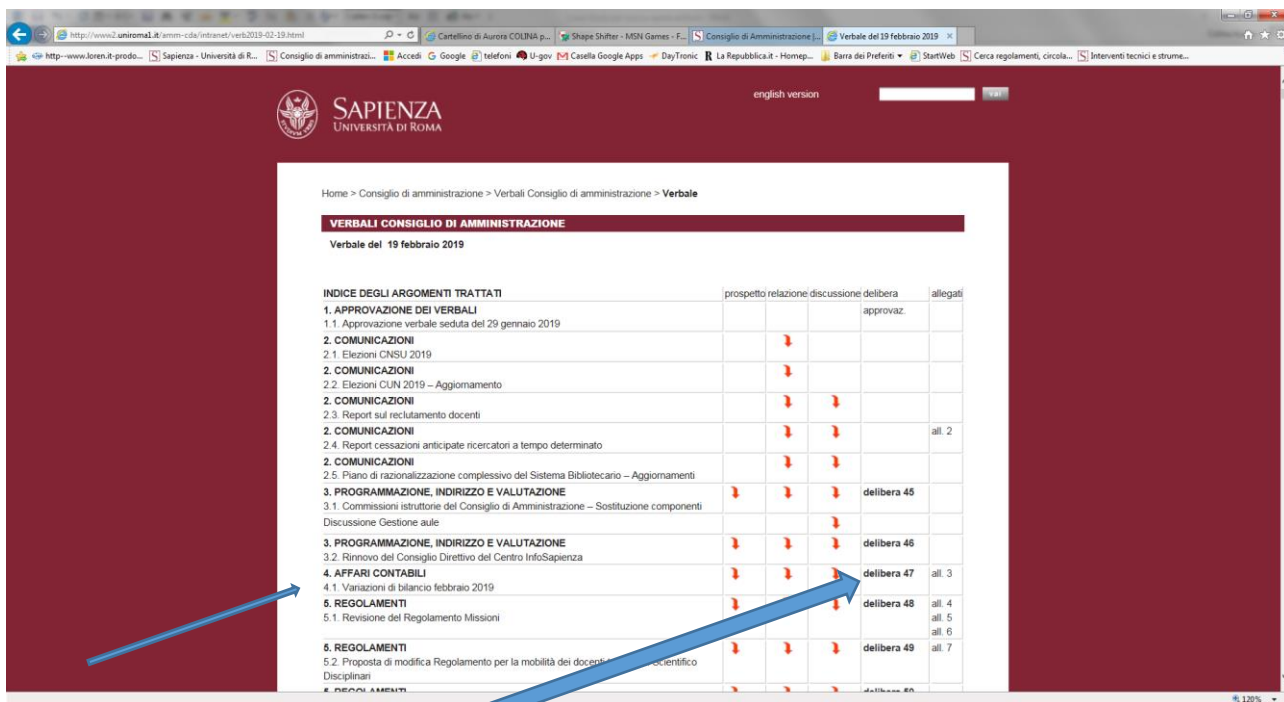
http://www2.uniroma1.it/amm-cda/intranet/verb2019-02-19.html | Cartellino di Aurora COLINA p... | Shape Shifter - MSN Games - F... | Consiglio di Amministrazione |... | Verbale del 19 febbraio 2019

http--www.loren.it-prodo... | Sapienza - Università di R... | Consiglio di amministrazi... | Accedi | Google | telefoni | U-gov | Casella Google Apps | DayTronic | La Repubblica.it - Homep... | Barra dei Preferiti | StartWeb | Cerca regolamenti, circola... | Interventi tecnici e strume...

SAPIENZA
UNIVERSITÀ DI ROMA

english version

vai

Home > Consiglio di amministrazione > Verbali Consiglio di amministrazione > **Verbale**

VERBALI CONSIGLIO DI AMMINISTRAZIONE

Verbale del 19 febbraio 2019

| INDICE DEGLI ARGOMENTI TRATTATI | prospetto | relazione | discussione | delibera | allegati |
|---|---|---|---|---|---|
| 1. APPROVAZIONE DEI VERBALI 1.1. Approvazione verbale seduta del 29 gennaio 2019 | | | | approvaz. | |
| 2. COMUNICAZIONI 2.1. Elezioni CNSU 2019 | | | | | |
| 2. COMUNICAZIONI 2.2. Elezioni CUN 2019 – Aggiornamento | | | | | |
| 2. COMUNICAZIONI 2.3. Report sul reclutamento docenti | | | | | |
| 2. COMUNICAZIONI 2.4. Report cessazioni anticipate ricercatori a tempo determinato | | | | | all. 2 |
| 2. COMUNICAZIONI 2.5. Piano di razionalizzazione complessivo del Sistema Bibliotecario – Aggiornamenti | | | | | |
| 3. PROGRAMMAZIONE, INDIRIZZO E VALUTAZIONE 3.1. Commissioni istruttorie del Consiglio di Amministrazione – Sostituzione componenti | | | | delibera 45 | |
| Discussione Gestione aule | | | | | |
| 3. PROGRAMMAZIONE, INDIRIZZO E VALUTAZIONE 3.2. Rinnovo del Consiglio Direttivo del Centro InfoSapienza | | | | delibera 46 | |
| 4. AFFARI CONTABILI 4.1. Variazioni di bilancio febbraio 2019 | | | | delibera 47 | all. 3 |
| 5. REGOLAMENTI 5.1. Revisione del Regolamento Missioni | | | | delibera 48 | all. 4 all. 5 all. 6 |
| 5. REGOLAMENTI 5.2. Proposta di modifica Regolamento per la mobilità dei docenti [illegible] Scientifico Disciplinari | | | | delibera 49 | all. 7 |
| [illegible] | | | | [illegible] | |

120%